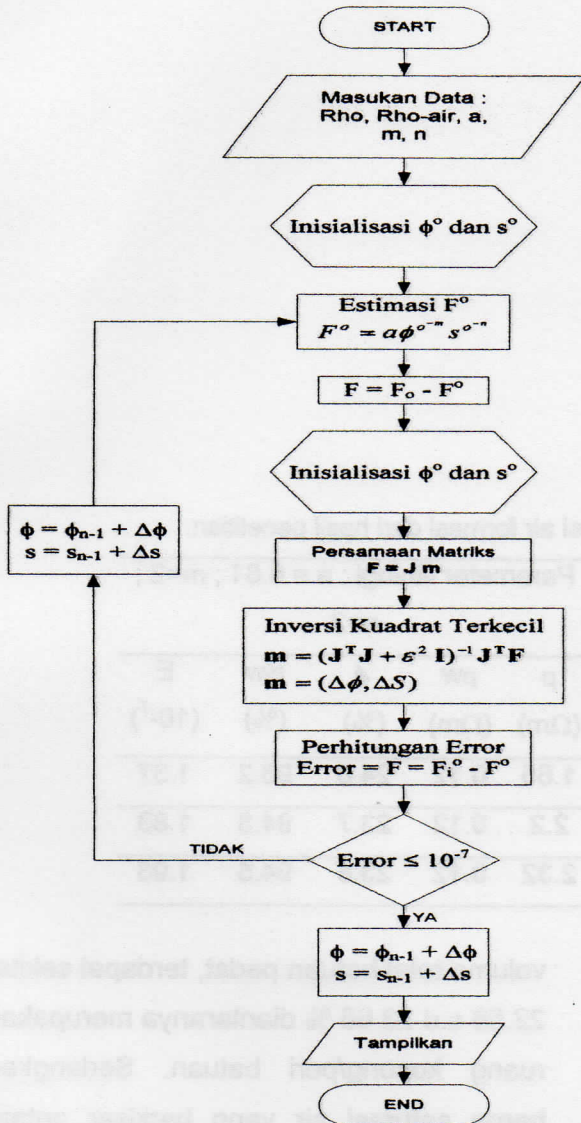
START

Masukan Data : Rho, Rho-air, a, m, n

Inisialisasi $\phi^o$ dan $s^o$

Estimasi $F^o$
$F^o = a\phi^{o^{-m}} s^{o^{-n}}$

$F = F_o - F^o$

Inisialisasi $\phi^o$ dan $s^o$

$\phi = \phi_{n-1} + \Delta\phi$
$s = s_{n-1} + \Delta s$

Persamaan Matriks
$F = J\ m$

Inversi Kuadrat Terkecil
$\mathbf{m} = (\mathbf{J}^T\mathbf{J} + \varepsilon^2\ \mathbf{I})^{-1}\ \mathbf{J}^T\mathbf{F}$
$\mathbf{m} = (\Delta\phi, \Delta S)$

Perhitungan Error
Error = $F = F_i^o - F^o$

TIDAK

Error $\leq 10^{-7}$

YA

$\phi = \phi_{n-1} + \Delta\phi$
$s = s_{n-1} + \Delta s$

Tampilkan

END

ai air formasi dari hasil penelitian

Parameter model : a = 0.61 ; m=2 ;

| ρ | ρw | | S | E |
|---|---|---|---|---|
| (Ωm) | (Ωm) | (%) | (%) | $(10^{-7})$ |
| 1.86 | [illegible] | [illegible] | 93.2 | 1.37 |
| 2.2 | 0.12 | 23.7 | 94.3 | 1.83 |
| 2.32 | 0.12 | 23.5 | 95.5 | 1.93 |

volume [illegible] pada, terdapat selain
22.5 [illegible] % diantaranya menyatakan
ruang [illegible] batuan. Sedangkan
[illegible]